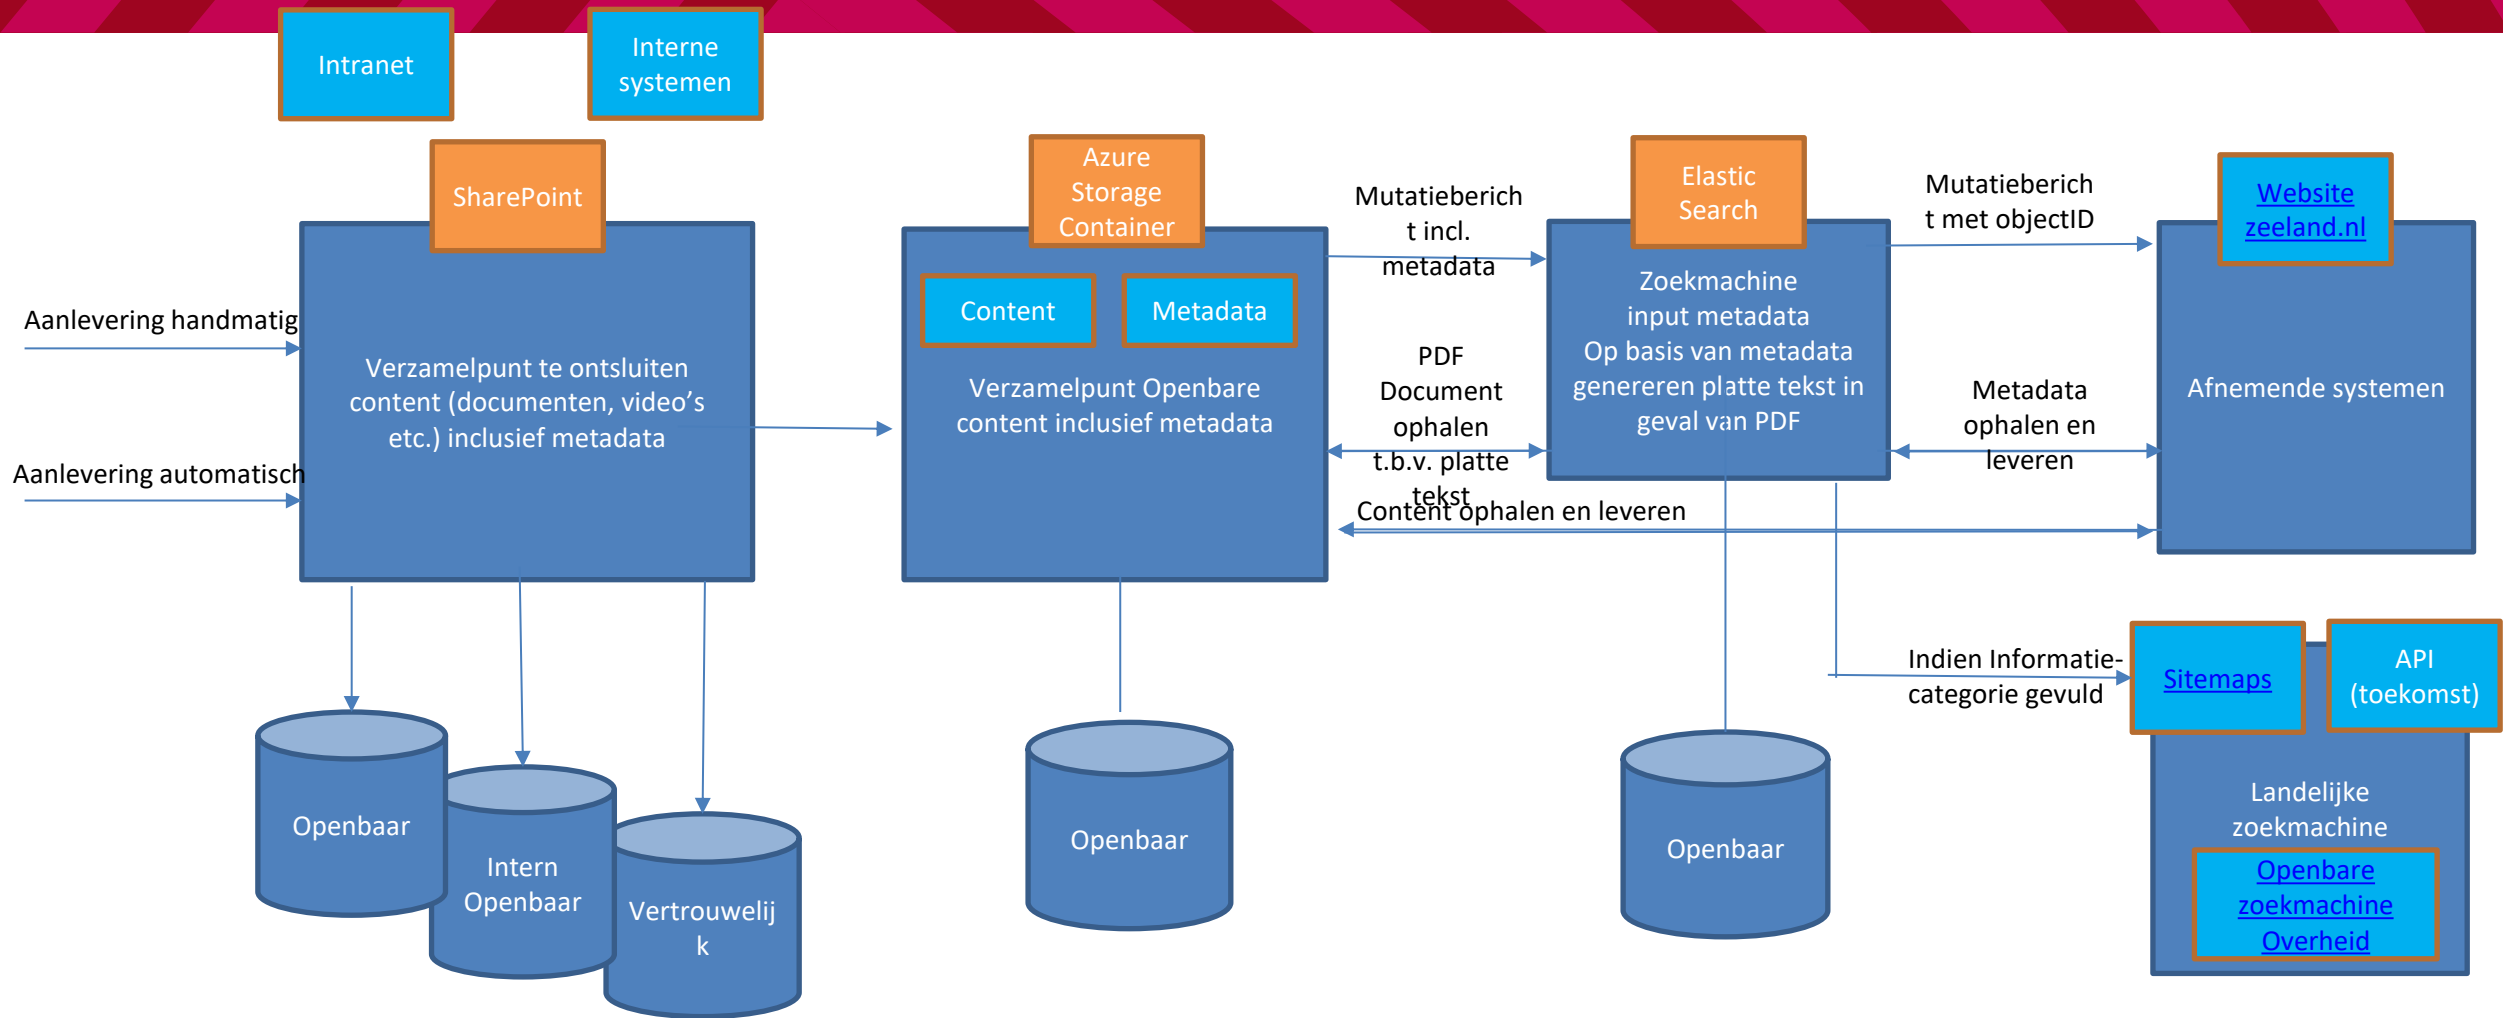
Intranet

Interne systemen

SharePoint

Aanlevering handmatig

Aanlevering automatisch

Verzamelpunt te ontsluiten content (documenten, video's etc.) inclusief metadata

Openbaar

Intern Openbaar

Vertrouwelijk

Azure Storage Container

Content

Metadata

Verzamelpunt Openbare content inclusief metadata

Openbaar

Mutatiebericht incl. metadata

PDF Document ophalen t.b.v. platte tekst

Content ophalen en leveren

Elastic Search

Zoekmachine input metadata Op basis van metadata genereren platte tekst in geval van PDF

Openbaar

Mutatiebericht met objectID

Metadata ophalen en leveren

Website zeeland.nl

Afnemende systemen

Indien Informatie-categorie gevuld

Sitemaps

API (toekomst)

Landelijke zoekmachine

Openbare zoekmachine Overheid